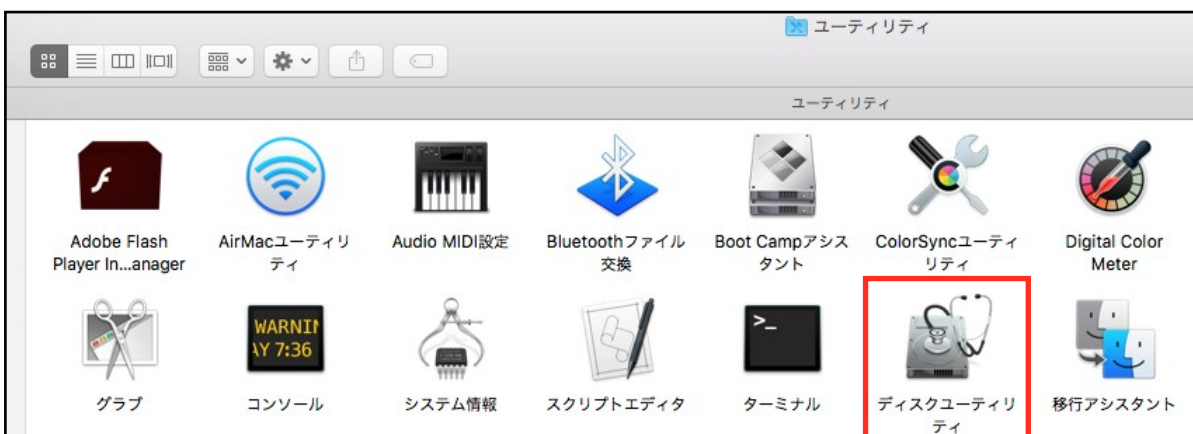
ユーティリティ

ユーティリティ

Adobe Flash Player In...anager

AirMacユーティリティ

Audio MIDI設定

Bluetoothファイル交換

Boot Campアシスタント

ColorSyncユーティリティ

Digital Color Meter

WARNIN
AY 7:36

>_

グラブ

コンソール

システム情報

スクリプトエディタ

ターミナル

ディスクユーティリティ

移行アシスタント